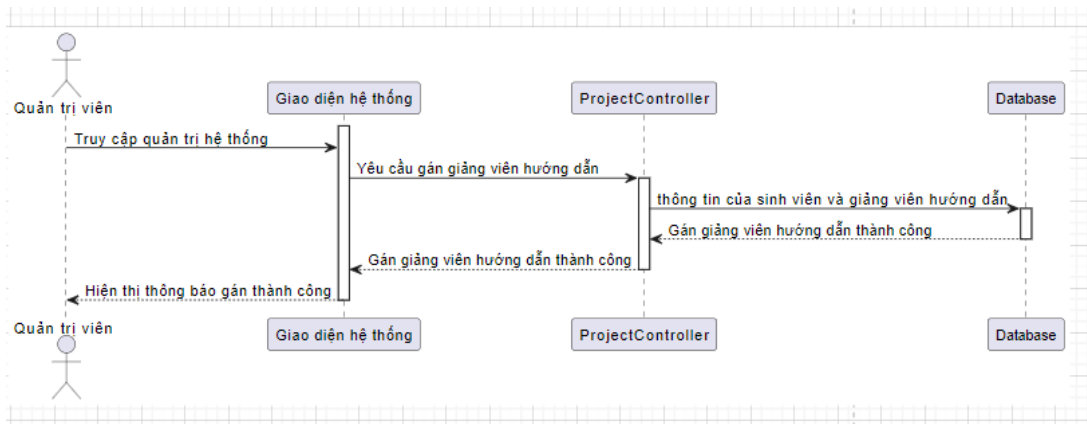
Quản trị viên

Giao diện hệ thống

ProjectController

Database

Truy cập quản trị hệ thống

Yêu cầu gán giảng viên hướng dẫn

thông tin của sinh viên và giảng viên hướng dẫn

Gán giảng viên hướng dẫn thành công

Gán giảng viên hướng dẫn thành công

Hiện thị thông báo gán thành công

Quản trị viên

Giao diện hệ thống

ProjectController

Database